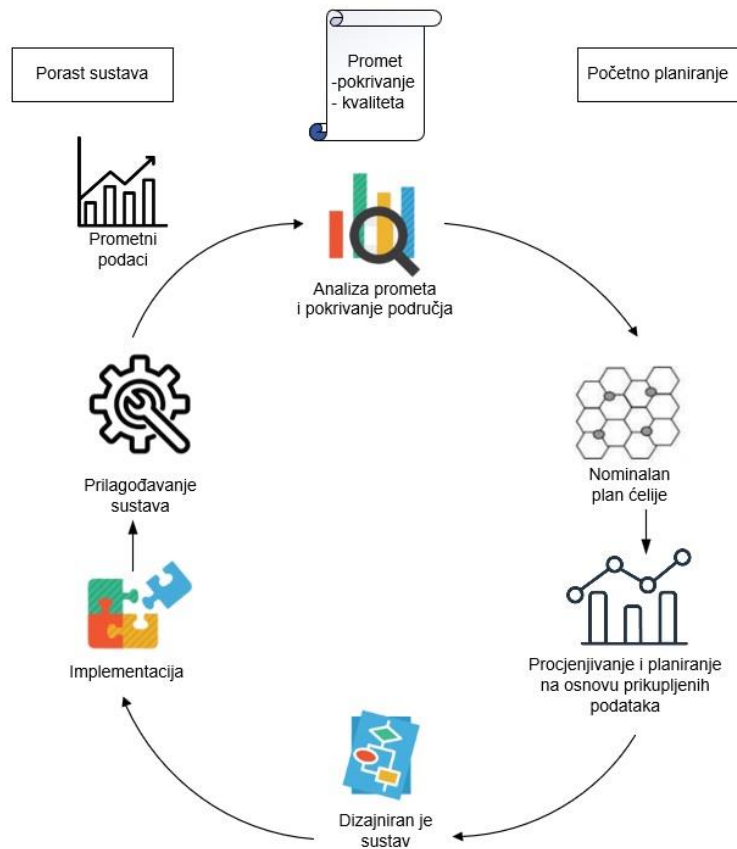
Porast sustava

Promet
-pokrivanje
- kvaliteta

Početno planiranje

Prometni podaci

Analiza prometa i pokrivanje područja

Nominalan plan ćelije

Procjenjivanje i planiranje na osnovu prikupljenih podataka

Dizajniran je sustav

Implementacija

Prilagođavanje sustava